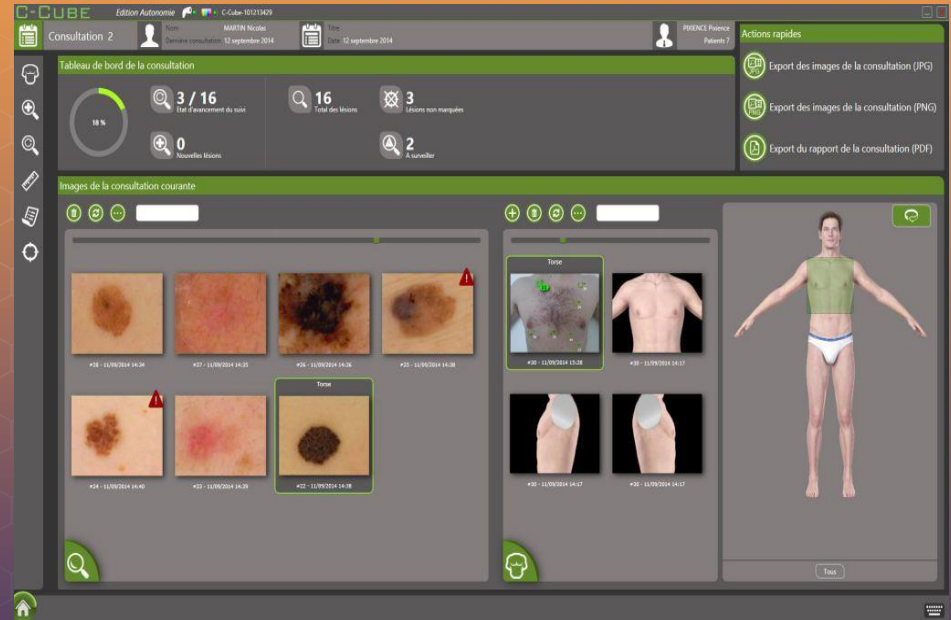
C-CUBE Edition Autonomie C-Cube-101213429

Consultation 2

Nom MARTIN Nicolas
Dernière consultation 12 septembre 2014

Titre
Date 12 septembre 2014

PIXIENCE Patience
Patients 7

Actions rapides

Export des images de la consultation (JPG)

Export des images de la consultation (PNG)

Export du rapport de la consultation (PDF)

Tableau de bord de la consultation

18 %

3 / 16
Etat d'avancement du suivi

0
Nouvelles lésions

16
Total des lésions

3
Lésions non marquées

2
A surveiller

Images de la consultation courante

#28 - 11/09/2014 14:34

#27 - 11/09/2014 14:35

#26 - 11/09/2014 14:36

#25 - 11/09/2014 14:38

#24 - 11/09/2014 14:40

#23 - 11/09/2014 14:39

Torse
#22 - 11/09/2014 14:28

Torse
#30 - 11/09/2014 15:28

#30 - 11/09/2014 14:17

#30 - 11/09/2014 14:17

#30 - 11/09/2014 14:17

Tous